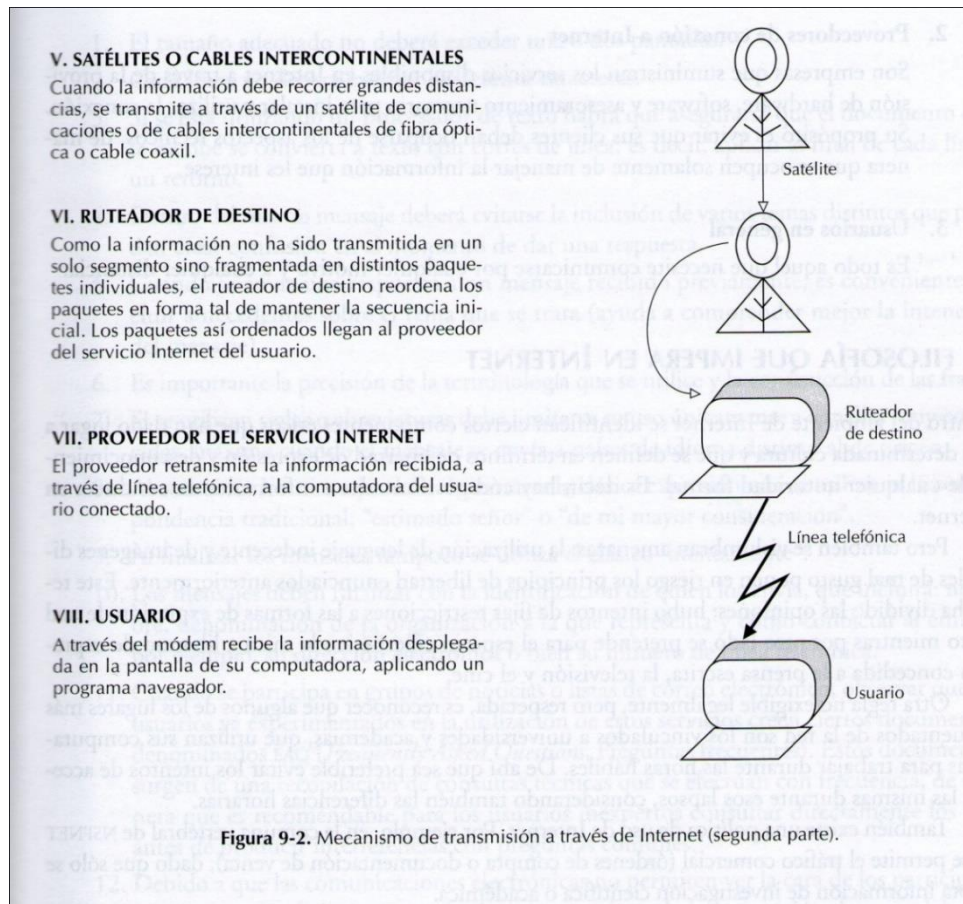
V. SATÉLITES O CABLES INTERCONTINENTALES
Cuando la información debe recorrer grandes distancias, se transmite a través de un satélite de comunicaciones o de cables intercontinentales de fibra óptica o cable coaxil.

VI. RUTEADOR DE DESTINO
Como la información no ha sido transmitida en un solo segmento sino fragmentada en distintos paquetes individuales, el ruteador de destino reordena los paquetes en forma tal de mantener la secuencia inicial. Los paquetes así ordenados llegan al proveedor del servicio Internet del usuario.

VII. PROVEEDOR DEL SERVICIO INTERNET
El proveedor retransmite la información recibida, a través de línea telefónica, a la computadora del usuario conectado.

VIII. USUARIO
A través del módem recibe la información desplegada en la pantalla de su computadora, aplicando un programa navegador.

Satélite

Ruteador de destino

Línea telefónica

Usuario

Figura 9-2. Mecanismo de transmisión a través de Internet (segunda parte).